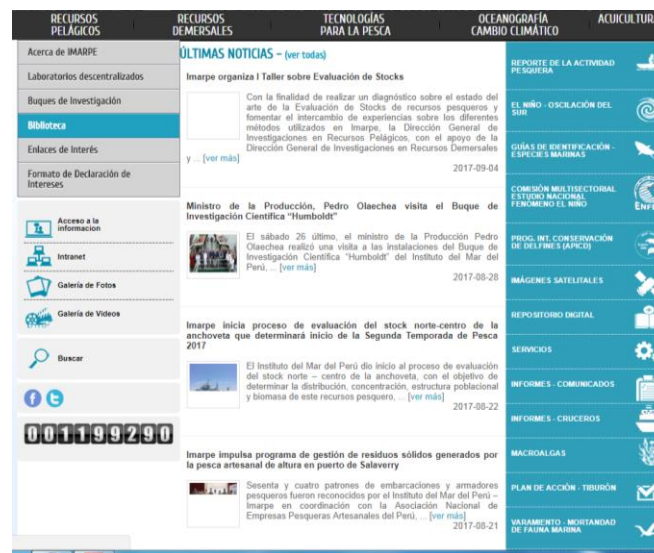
RECURSOS PELÁGICOS | RECURSOS DEMERSALES | TECNOLOGÍAS PARA LA PESCA | OCEANOGRAFÍA CAMBIO CLIMÁTICO | ACUICULTUR

Acerca de IMARPE
Laboratorios descentralizados
Buques de Investigación
Biblioteca
Enlaces de Interés
Formato de Declaración de Intereses

Acceso a la informacion
Intranet
Galería de Fotos
Galería de Videos

Buscar

001199290

ÚLTIMAS NOTICIAS – (ver todas)

Imarpe organiza I Taller sobre Evaluación de Stocks

Con la finalidad de realizar un diagnóstico sobre el estado del arte de la Evaluación de Stocks de recursos pesqueros y fomentar el intercambio de experiencias sobre los diferentes métodos utilizados en Imarpe, la Dirección General de Investigaciones en Recursos Pelágicos, con el apoyo de la Dirección General de Investigaciones en Recursos Demersales y ... [ver más]

2017-09-04

Ministro de la Producción, Pedro Olaechea visita el Buque de Investigación Científica "Humboldt"

El sábado 26 último, el ministro de la Producción Pedro Olaechea realizó una visita a las instalaciones del Buque de Investigación Científica "Humboldt" del Instituto del Mar del Perú, ... [ver más]

2017-08-28

Imarpe inicia proceso de evaluación del stock norte-centro de la anchoveta que determinará inicio de la Segunda Temporada de Pesca 2017

El Instituto del Mar del Perú dio inicio al proceso de evaluación del stock norte – centro de la anchoveta, con el objetivo de determinar la distribución, concentración, estructura poblacional y biomasa de este recursos pesquero, ... [ver más]

2017-08-22

Imarpe impulsa programa de gestión de residuos sólidos generados por la pesca artesanal de altura en puerto de Salaverry

Sesenta y cuatro patrones de embarcaciones y armadores pesqueros fueron reconocidos por el Instituto del Mar del Perú – Imarpe en coordinación con la Asociación Nacional de Empresas Pesqueras Artesanales del Perú, ... [ver más]

2017-08-21

REPORTE DE LA ACTIVIDAD PESQUERA
EL NIÑO - OSCILACIÓN DEL SUR
GUÍAS DE IDENTIFICACIÓN - ESPECIES MARINAS
COMISIÓN MULTISECTORAL ESTUDIO NACIONAL FENÓMENO EL NIÑO
ENFE
PROG. INT. CONSERVACIÓN DE DELFINES (APICD)
IMÁGENES SATELITALES
REPOSITORIO DIGITAL
SERVICIOS
INFORMES - COMUNICADOS
INFORMES - CRUCEROS
MACROALGAS
PLAN DE ACCIÓN - TIBURÓN
VARAMIENTO - MORTANDAD DE FAUNA MARINA